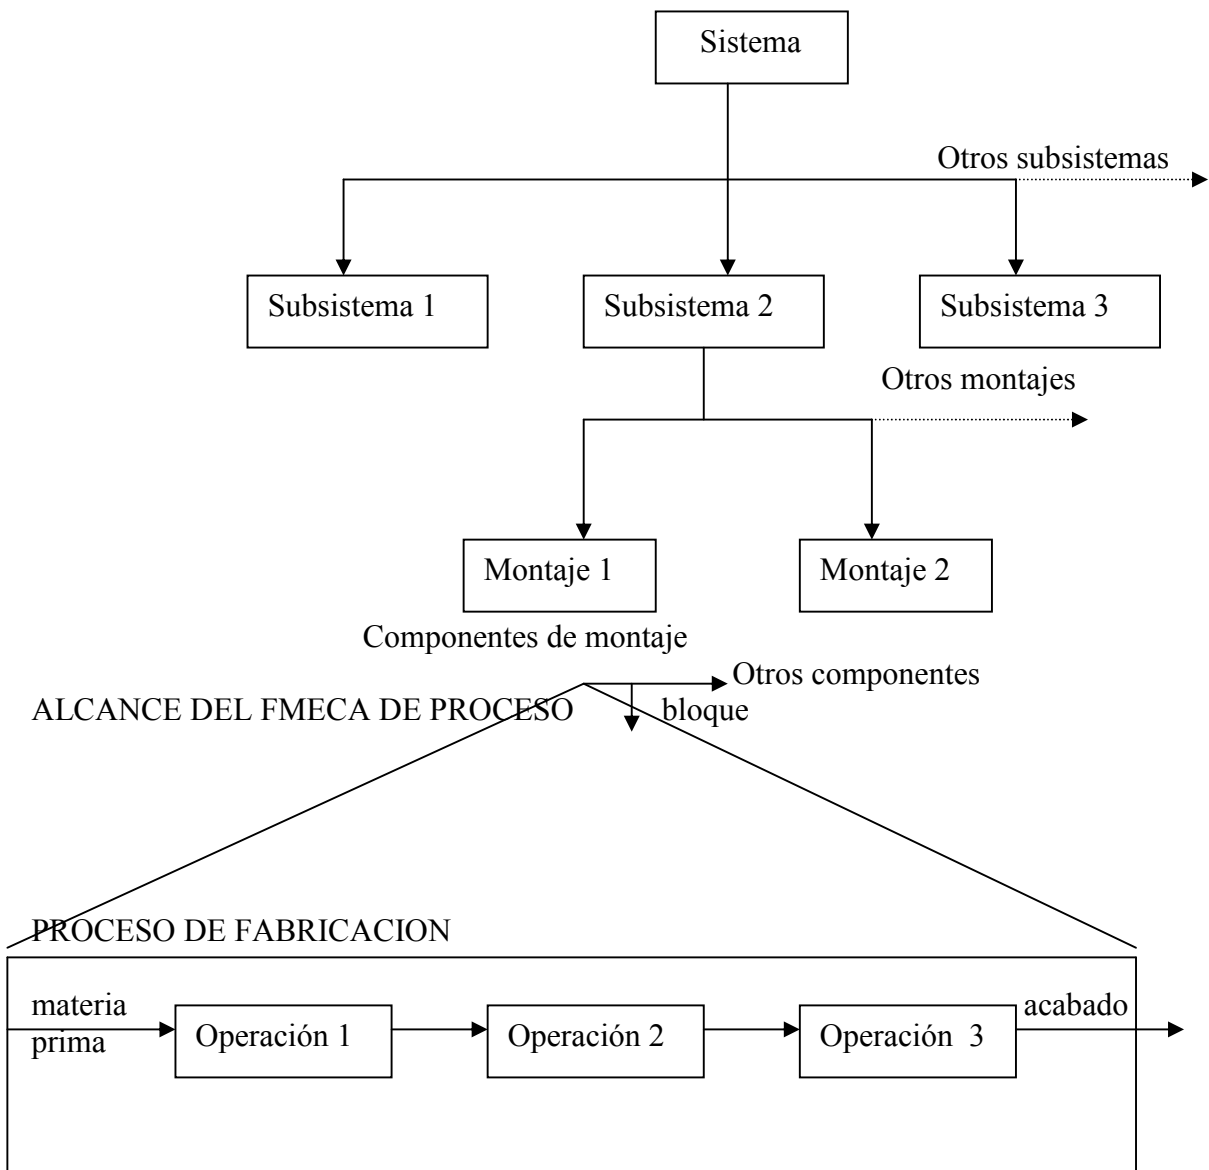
Sistema

Otros subsistemas

Subsistema 1

Subsistema 2

Subsistema 3

Otros montajes

Montaje 1

Montaje 2

Componentes de montaje

Otros componentes

ALCANCE DEL FMECA DE PROCESO

bloque

PROCESO DE FABRICACION

materia prima

Operación 1

Operación 2

Operación 3

acabado